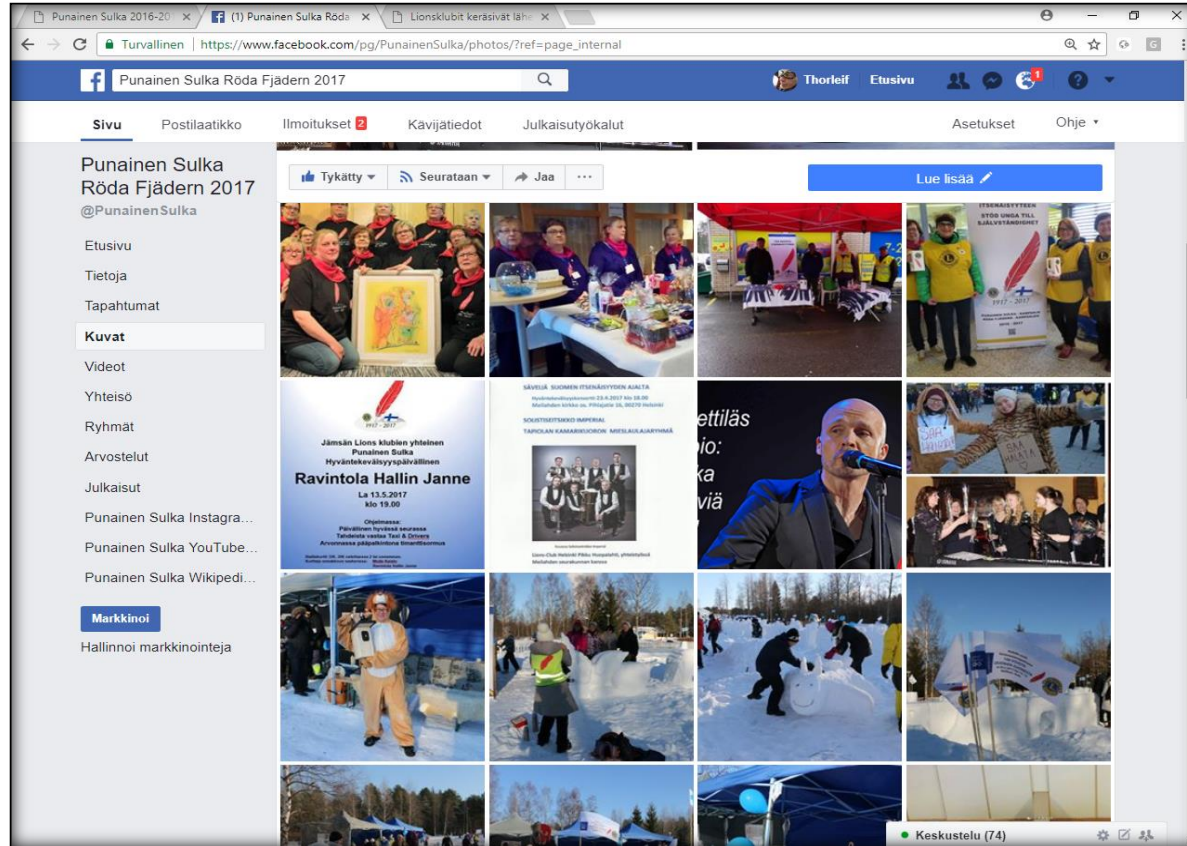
Punainen Sulka 2016-20
(1) Punainen Sulka Röda
Lionsklubit keräsivät lähe

Turvallinen | https://www.facebook.com/pg/PunainenSulka/photos/?ref=page_internal

Punainen Sulka Röda Fjädern 2017

Thorleif Etusivu

Sivu Postilaatikko Ilmoitukset 2 Kävijätiedot Julkaisutyökalut Asetukset Ohje

Punainen Sulka Röda Fjädern 2017
@PunainenSulka

Etusivu
Tietoja
Tapahtumat
Kuvat
Videot
Yhteisö
Ryhmät
Arvostelut
Julkaisut
Punainen Sulka Instagra...
Punainen Sulka YouTube...
Punainen Sulka Wikipedi...

Markkinoi
Hallinnoi markkinointeja

Tykätty Seurataan Jaa ···

Lue lisää

ITSENÄISYYTEEN STÖD UNGA TILL SJÄLVSTÄNDIGHET

1917 - 2017

Jämsän Lions klubien yhteinen Punainen Sulka Hyväntekeväisyyspäivällinen
Ravintola Hallin Janne
La 13.5.2017 klo 19.00
Ohjelmassa:
Päivällinen hyvässä seurassa
Tahdeista vastaa Taxi & Drivers
Arvonnassa pääpalkintona timanttisormus

SÄVELIÄ SUOMEN ITSENÄISYYDEN AJALTA
SOLISTISEITSIKKO IMPERIAL
TAPIOLAN KAMARIKUORON MIESLAULARYHMÄ

ettiläs
io:
ka
viä

Keskustelu (74)